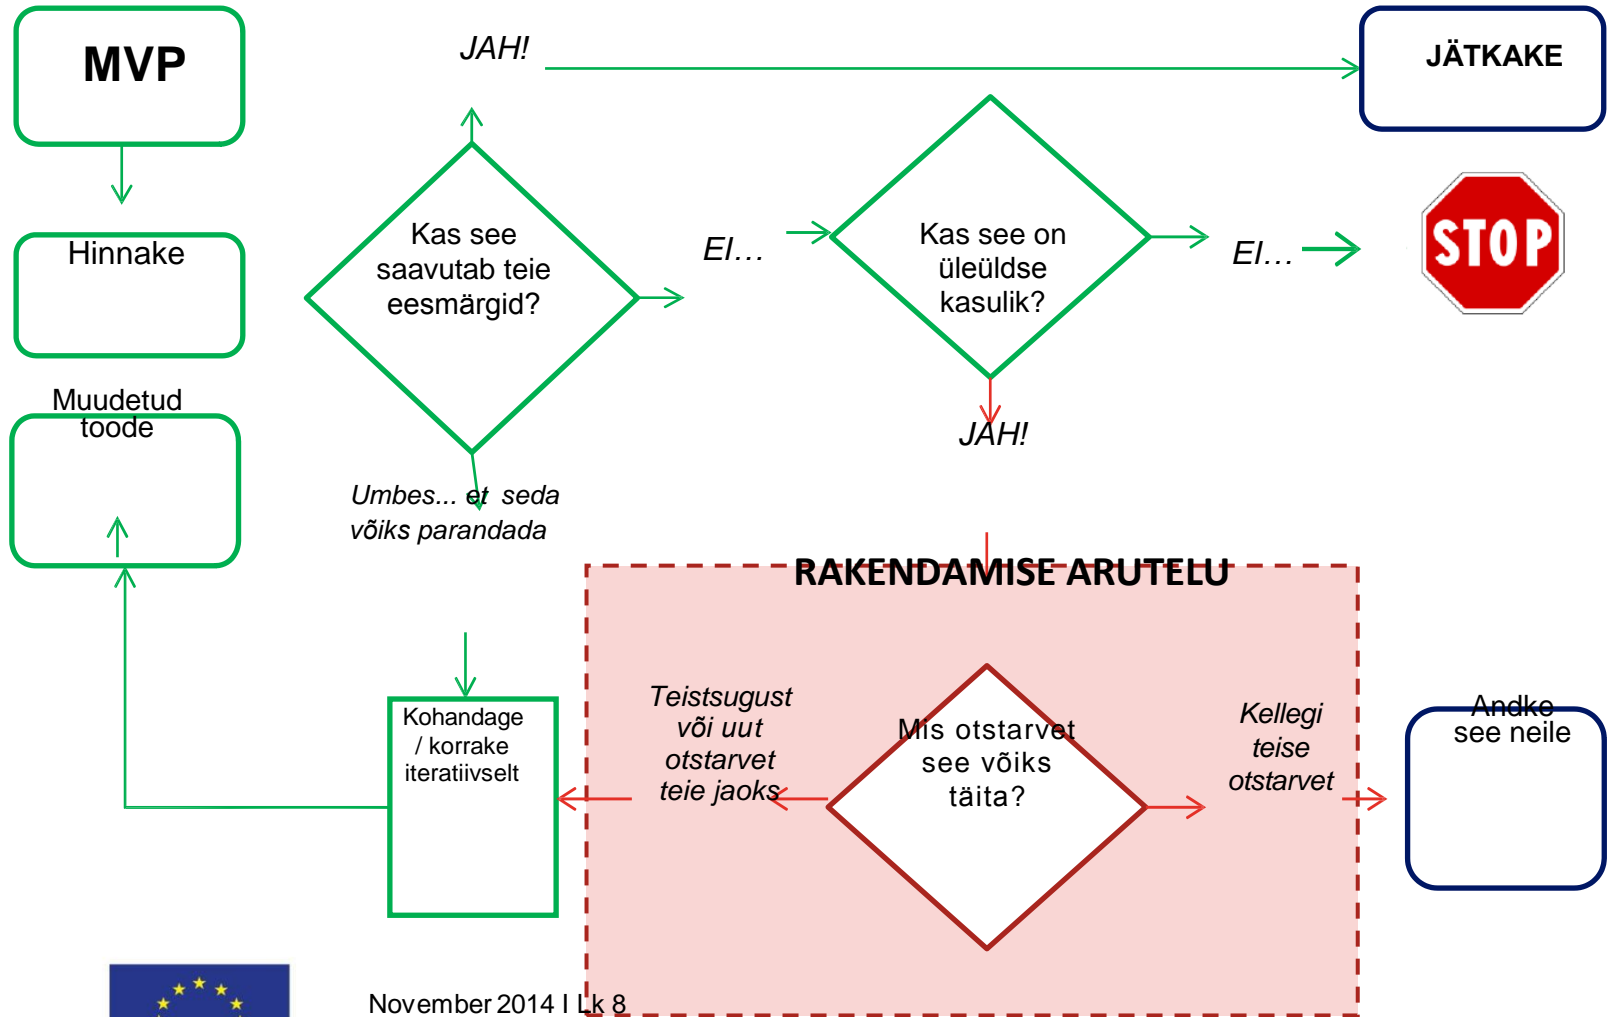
MVP

JAH!

JÄTKAKE

Hinnake

Kas see saavutab teie eesmärgid?

EI…

Kas see on üleüldse kasulik?

EI…

STOP

Muudetud toode

JAH!

Umbes... et seda võiks parandada

RAKENDAMISE ARUTELU

Kohandage / korrake iteratiivselt

Teistsugust või uut otstarvet teie jaoks

Mis otstarvet see võiks täita?

Kellegi teise otstarvet

Andke see neile

November 2014 I Lk 8